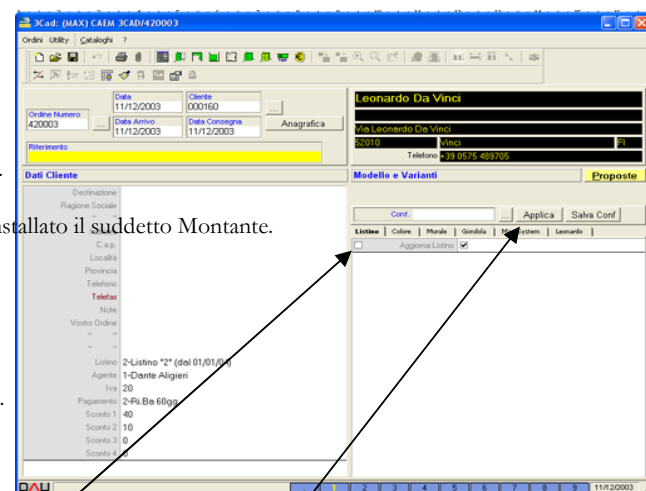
3Cad: (MAX) CAEM 3CAD/420003

Ordini Utility Cataloghi ?

Ordine Numero
420003

Data
11/12/2003

Cliente
000160

Data Arrivo
11/12/2003

Data Consegna
11/12/2003

Anagrafica

Riferimento

Leonardo Da Vinci

Via Leonardo Da Vinci

52010 Vinci FI

Telefono +39 0575 489705

Dati Cliente

Modello e Varianti

Proposte

Destinazione
Ragione Sociale

C.a.p.
Località
Provincia
Telefono
Telefax
Note
Vostro Ordine

Listino 2-Listino "2" (dal 01/01/04)
Agente 1-Dante Aligieri
Iva 20
Pagamento 2-Ri.Ba 60gg
Sconto 1 40
Sconto 2 10
Sconto 3 0
Sconto 4 0

Conf.

Applica Salva Conf

Listino | Colore | Murale | Gondola | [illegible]System | Leonardo

Aggiorna Listino

stallato il suddetto Montante.

1 2 3 4 5 6 7 8 9 11/12/2003